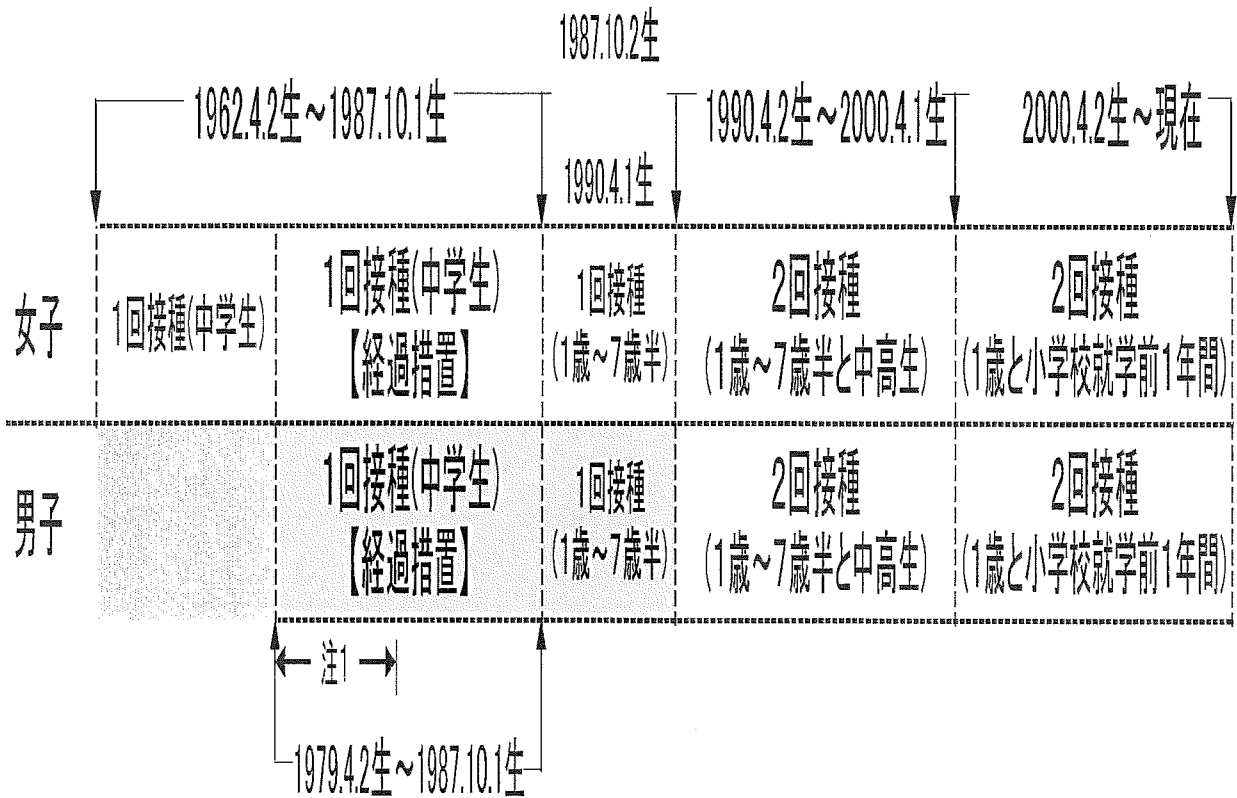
1987.10.2生

1962.4.2生～1987.10.1生

1990.4.2生～2000.4.1生

2000.4.2生～現在

1990.4.1生

| | | | | | |
|---|---|---|---|---|---|
| 女子 | 1回接種(中学生) | 1回接種(中学生)【経過措置】 | 1回接種(1歳～7歳半) | 2回接種(1歳～7歳半と中高生) | 2回接種(1歳と小学校就学前1年間) |
| 男子 | | 1回接種(中学生)【経過措置】 | 1回接種(1歳～7歳半) | 2回接種(1歳～7歳半と中高生) | 2回接種(1歳と小学校就学前1年間) |

← 注1 →

1979.4.2生～1987.10.1生